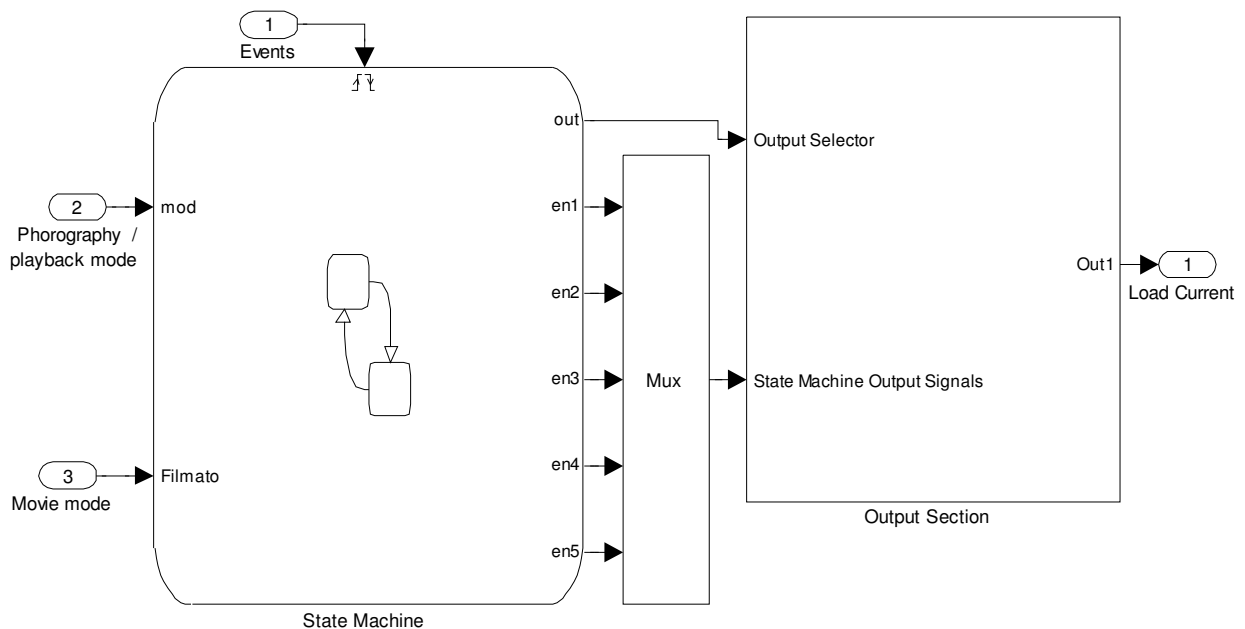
1
Events

2
Phorography / playback mode

3
Movie mode

mod

Filmato

out

en1

en2

en3

en4

en5

State Machine

Mux

Output Selector

State Machine Output Signals

Out1

Output Section

1
Load Current